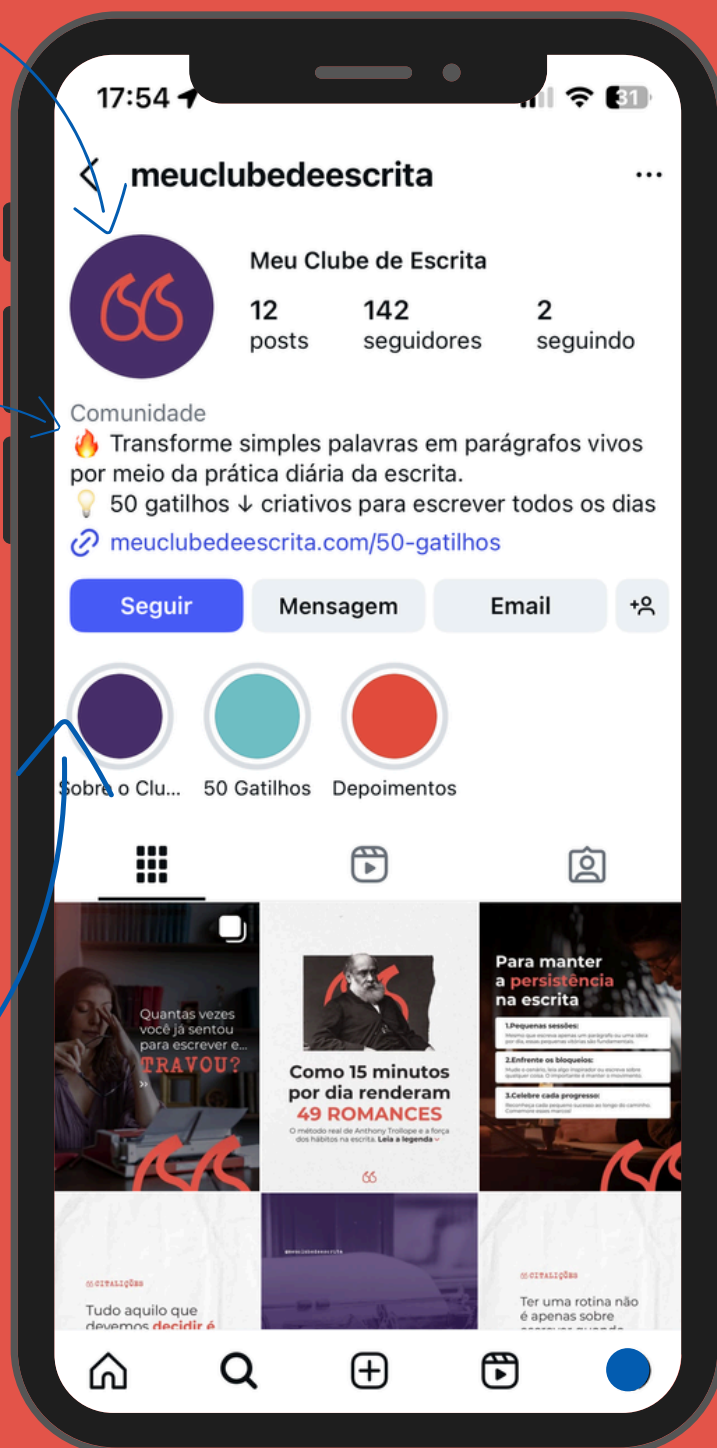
17:54

31

meuclubedeescrita

Meu Clube de Escrita

12
posts

142
seguidores

2
seguindo

Comunidade
🔥 Transforme simples palavras em parágrafos vivos por meio da prática diária da escrita.
💡 50 gatilhos ↓ criativos para escrever todos os dias
meuclubedeescrita.com/50-gatilhos

Seguir
Mensagem
Email

Sobre o Clu...
50 Gatilhos
Depoimentos

Quantas vezes você já sentou para escrever e... TRAVOU?

Como 15 minutos por dia renderam 49 ROMANCES
O método real de Anthony Trollope e a força dos hábitos na escrita. Leia a legenda

Para manter a persistência na escrita
1.Pequenas sessões:
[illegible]
2.Enfrente os bloqueios:
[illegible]
3.Celebre cada progresso:
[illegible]

CITAÇÕES
Tudo aquilo que devemos decidir é

@meuclubedeescrita

CITAÇÕES
Ter uma rotina não é apenas sobre